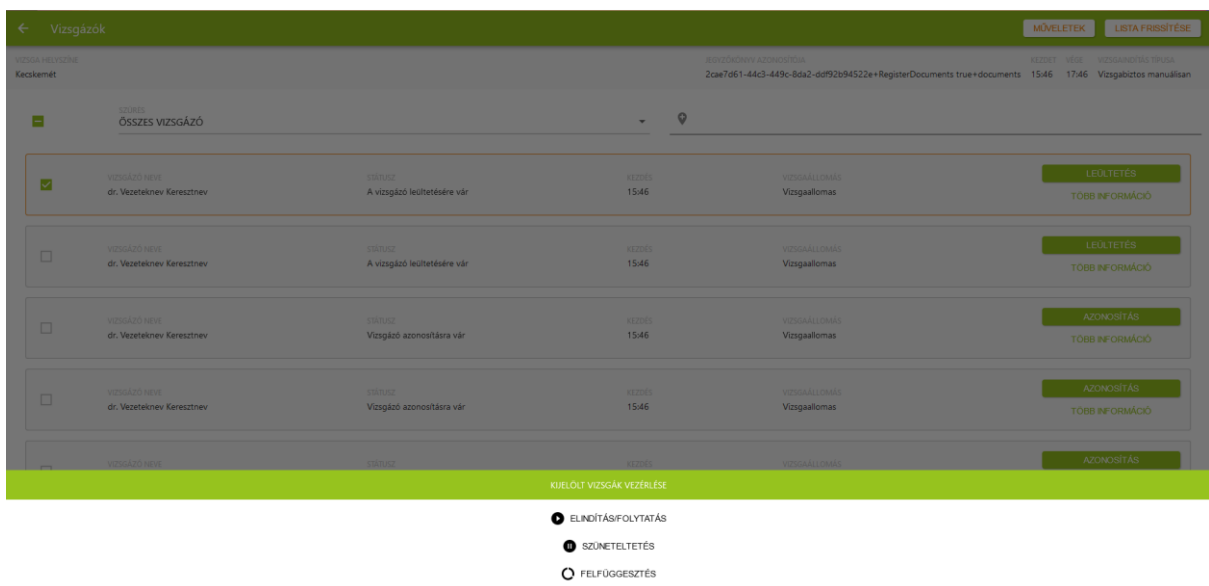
← Vizsgázók

MŰVELETEK LISTA FRISSÍTÉSE

VIZSGA HELYSZÍNE
Kecskemét

JEGYZŐKÖNYV AZONOSÍTÓJA
2cae7d61-44c3-449c-8da2-ddf92b94522e+RegisterDocuments true+documents

KEZDET
15:46

VÉGE
17:46

VIZSGAINDÍTÁS TÍPUSA
Vizsgabiztos manuálisan

SZŰRÉS
ÖSSZES VIZSGÁZÓ

VIZSGÁZÓ NEVE
dr. Vezeteknev Keresztnev
STÁTUSZ
A vizsgázó leültetésére vár
KEZDÉS
15:46
VIZSGAÁLLOMÁS
Vizsgaallomas
LEÜLTETÉS
TÖBB INFORMÁCIÓ

VIZSGÁZÓ NEVE
dr. Vezeteknev Keresztnev
STÁTUSZ
A vizsgázó leültetésére vár
KEZDÉS
15:46
VIZSGAÁLLOMÁS
Vizsgaallomas
LEÜLTETÉS
TÖBB INFORMÁCIÓ

VIZSGÁZÓ NEVE
dr. Vezeteknev Keresztnev
STÁTUSZ
Vizsgázó azonosításra vár
KEZDÉS
15:46
VIZSGAÁLLOMÁS
Vizsgaallomas
AZONOSÍTÁS
TÖBB INFORMÁCIÓ

VIZSGÁZÓ NEVE
dr. Vezeteknev Keresztnev
STÁTUSZ
Vizsgázó azonosításra vár
KEZDÉS
15:46
VIZSGAÁLLOMÁS
Vizsgaallomas
AZONOSÍTÁS
TÖBB INFORMÁCIÓ

VIZSGÁZÓ NEVE
STÁTUSZ
KEZDÉS
VIZSGAÁLLOMÁS
AZONOSÍTÁS

KIJELÖLT VIZSGÁK VEZÉRLÉSE

ELINDÍTÁS/FOLYTATÁS
SZÜNETELTETÉS
FELFÜGGESZTÉS